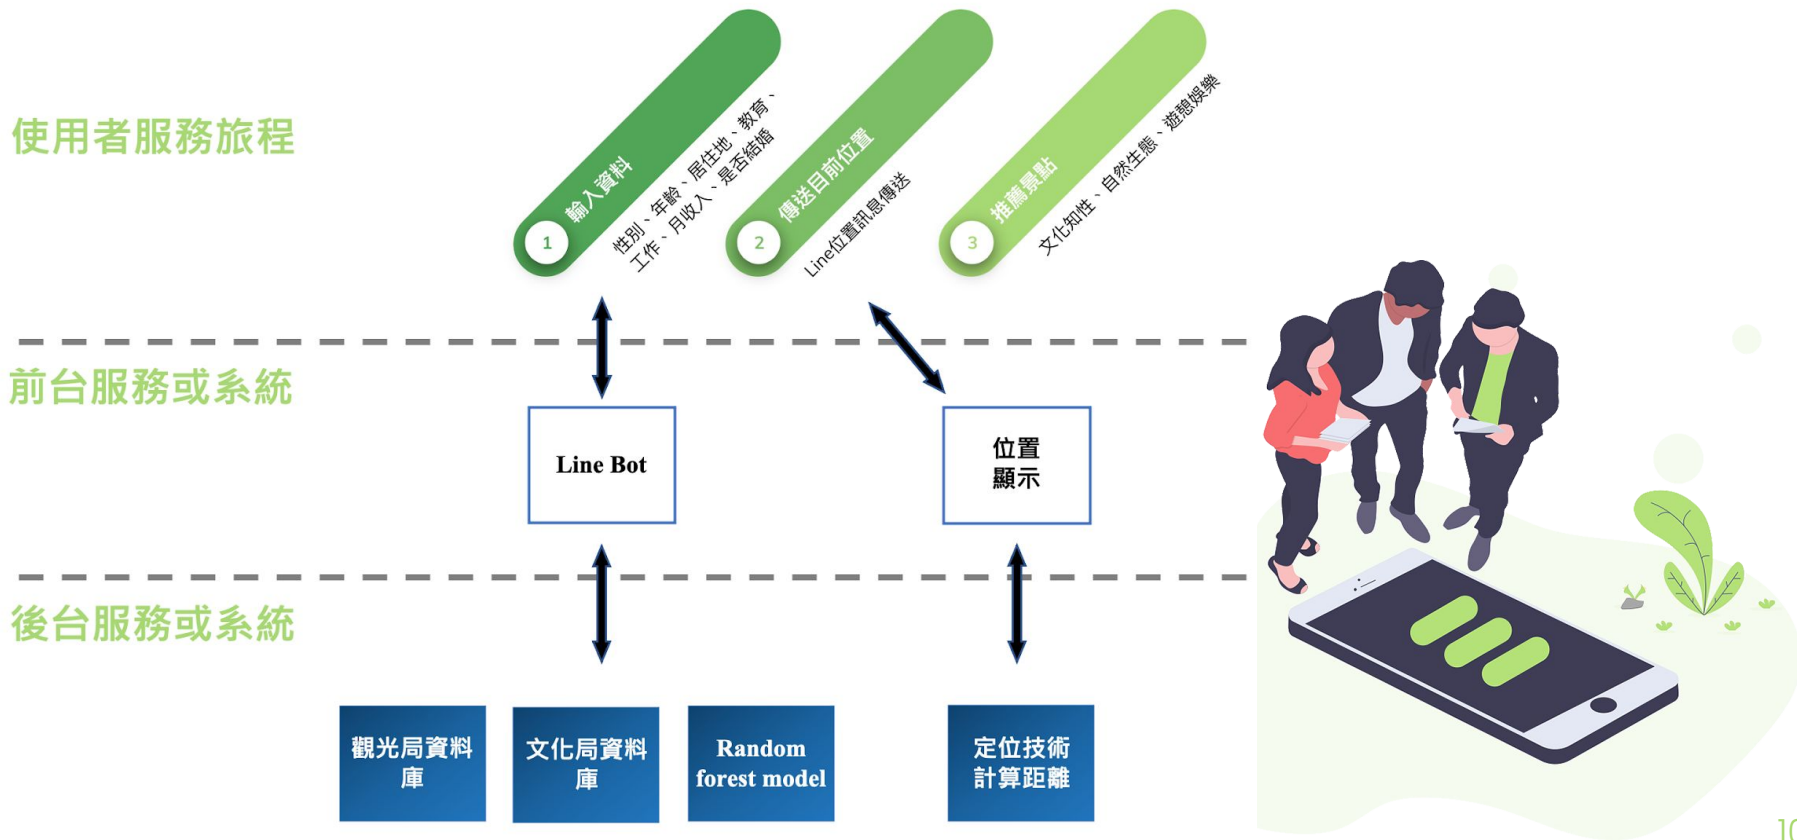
使用者服務旅程

1 輸入資料
性別、年齡、居住地、教育、工作、月收入、是否結婚

2 傳送目前位置
Line位置訊息傳送

3 推薦景點
文化知性、自然生態、遊憩娛樂

前台服務或系統

Line Bot

位置顯示

後台服務或系統

觀光局資料庫

文化局資料庫

Random forest model

定位技術計算距離

1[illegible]